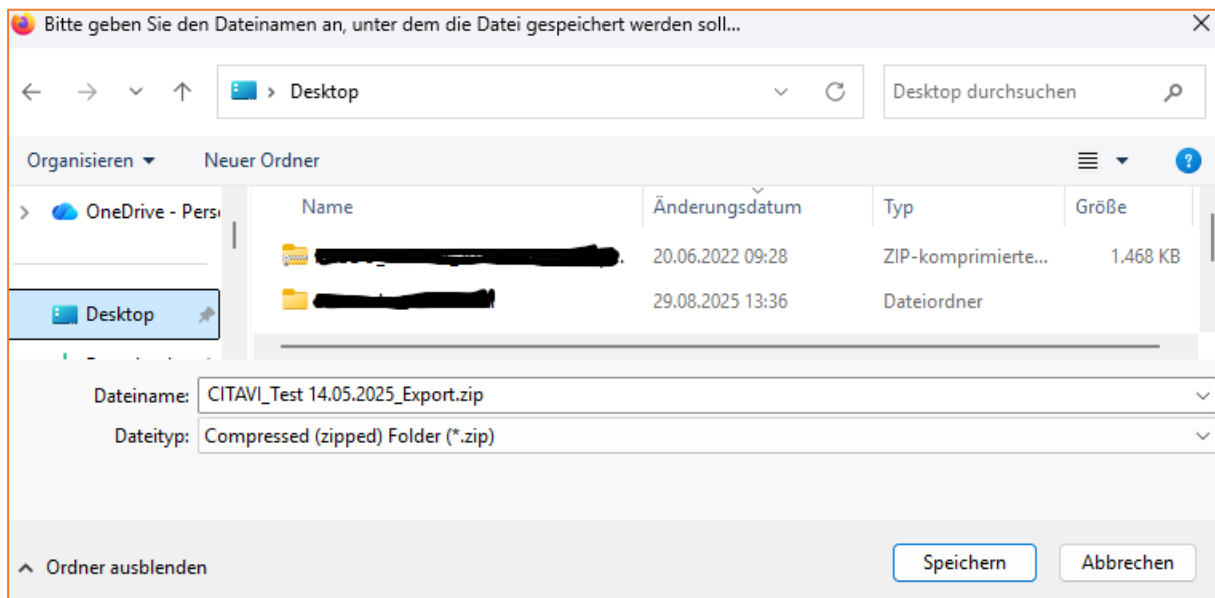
Bitte geben Sie den Dateinamen an, unter dem die Datei gespeichert werden soll...

Desktop

Desktop durchsuchen

Organisieren ▾ Neuer Ordner

OneDrive - Pers

Desktop

| Name | Änderungsdatum | Typ | Größe |
|---|---|---|---|
| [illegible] | 20.06.2022 09:28 | ZIP-komprimierte... | 1.468 KB |
| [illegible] | 29.08.2025 13:36 | Dateiordner | |

Dateiname: CITAVI_Test 14.05.2025_Export.zip

Dateityp: Compressed (zipped) Folder (*.zip)

Ordner ausblenden

Speichern

Abbrechen